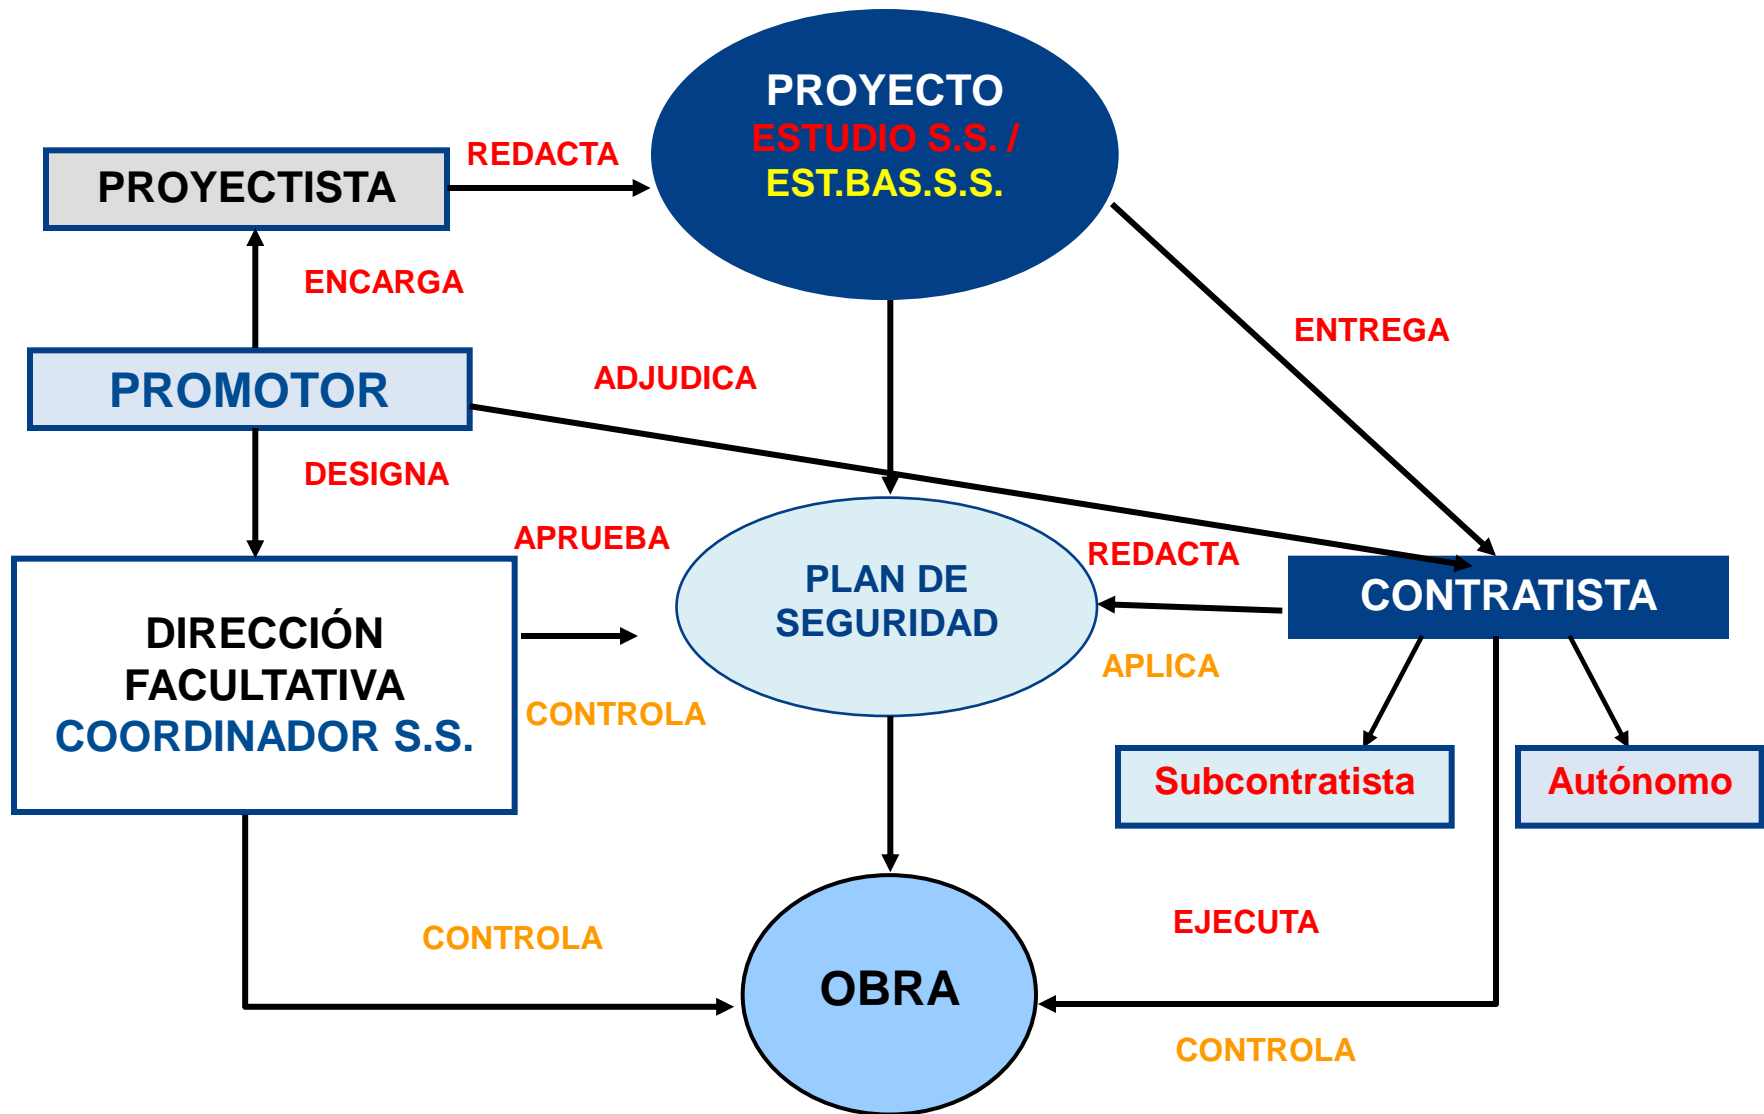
PROYECTO
ESTUDIO S.S. /
EST.BAS.S.S.

PROYECTISTA

REDACTA

ENCARGA

ENTREGA

PROMOTOR

ADJUDICA

DESIGNA

APRUEBA

PLAN DE SEGURIDAD

REDACTA

CONTRATISTA

DIRECCIÓN FACULTATIVA
COORDINADOR S.S.

APLICA

CONTROLA

Subcontratista

Autónomo

EJECUTA

CONTROLA

OBRA

CONTROLA